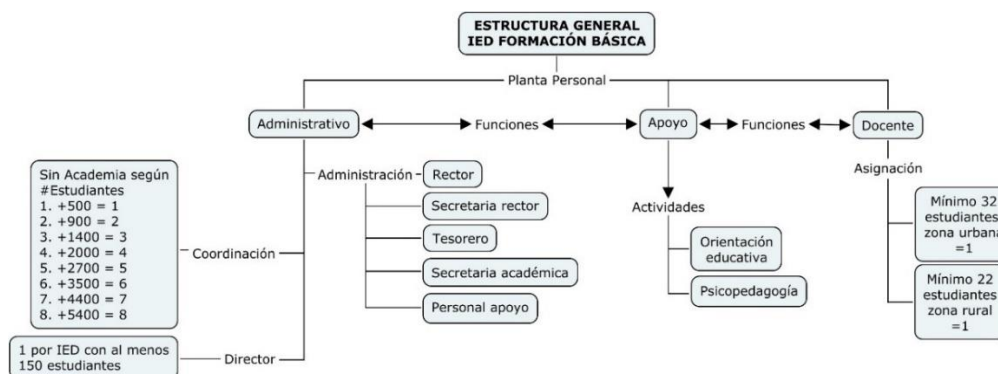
ESTRUCTURA GENERAL
IED FORMACIÓN BÁSICA

Planta Personal

Administrativo

Funciones

Apoyo

Funciones

Docente

Sin Academia según #Estudiantes
1. +500 = 1
2. +900 = 2
3. +1400 = 3
4. +2000 = 4
5. +2700 = 5
6. +3500 = 6
7. +4400 = 7
8. +5400 = 8

Coordinación

1 por IED con al menos 150 estudiantes

Director

Administración

Rector

Secretaria rector

Tesorero

Secretaria académica

Personal apoyo

Actividades

Orientación educativa

Psicopedagogía

Asignación

Mínimo 32 estudiantes zona urbana =1

Mínimo 22 estudiantes zona rural =1